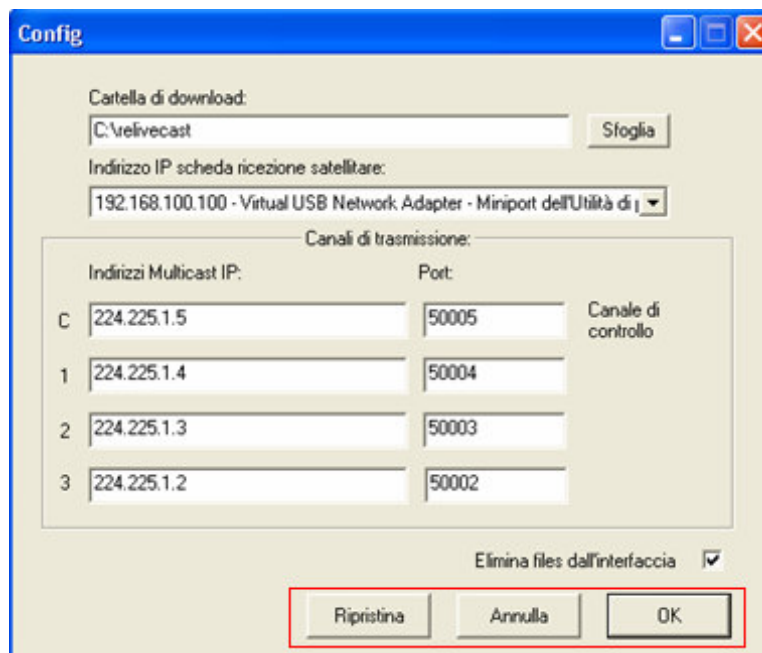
Config

Cartella di download:

C:\relivecast

Sfoglia

Indirizzo IP scheda ricezione satellitare:

192.168.100.100 - Virtual USB Network Adapter - Miniport dell'Utilità di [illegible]

Canali di trasmissione:

Indirizzi Multicast IP:

Port:

C 224.225.1.5 50005 Canale di controllo

1 224.225.1.4 50004

2 224.225.1.3 50003

3 224.225.1.2 50002

Elimina files dall'interfaccia

Ripristina

Annulla

OK